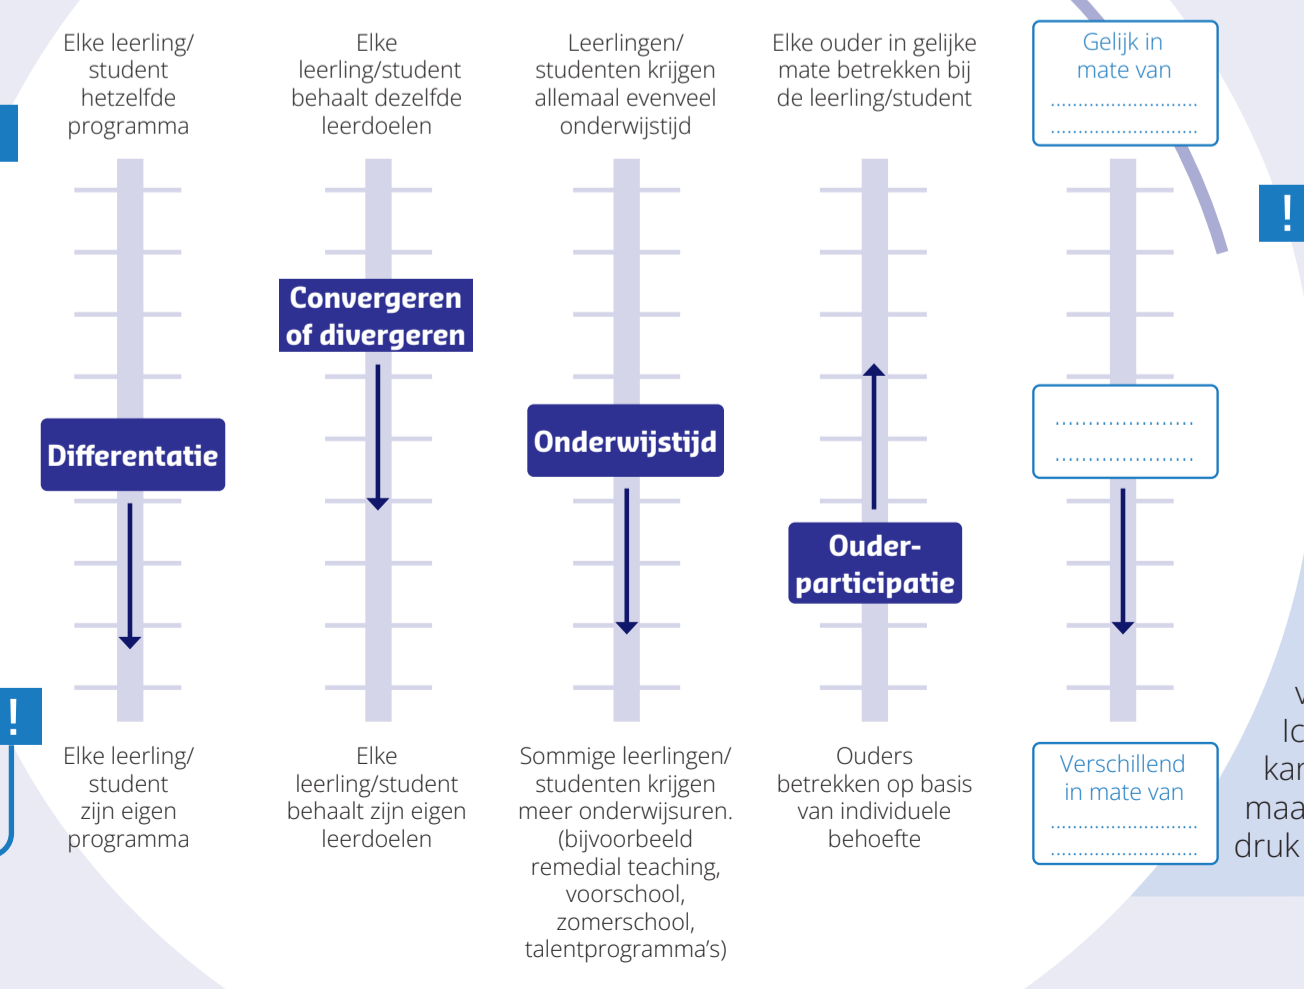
Elke leerling/ student hetzelfde programma

Differentatie

Elke leerling/ student zijn eigen programma

Elke leerling/student behaalt dezelfde leerdoelen

Convergeren of divergeren

Elke leerling/student behaalt zijn eigen leerdoelen

Leerlingen/ studenten krijgen allemaal evenveel onderwijstijd

Onderwijstijd

Sommige leerlingen/ studenten krijgen meer onderwijsuren. (bijvoorbeeld remedial teaching, voorschool, zomerschool, talentprogramma's)

Elke ouder in gelijke mate betrekken bij de leerling/student

Ouder-participatie

Ouders betrekken op basis van individuele behoefte

Gelijk in mate van ............................ ............................

!

..................... .....................

Verschillend in mate van ............................ ............................

!

!

V

lo

kar

maa

druk